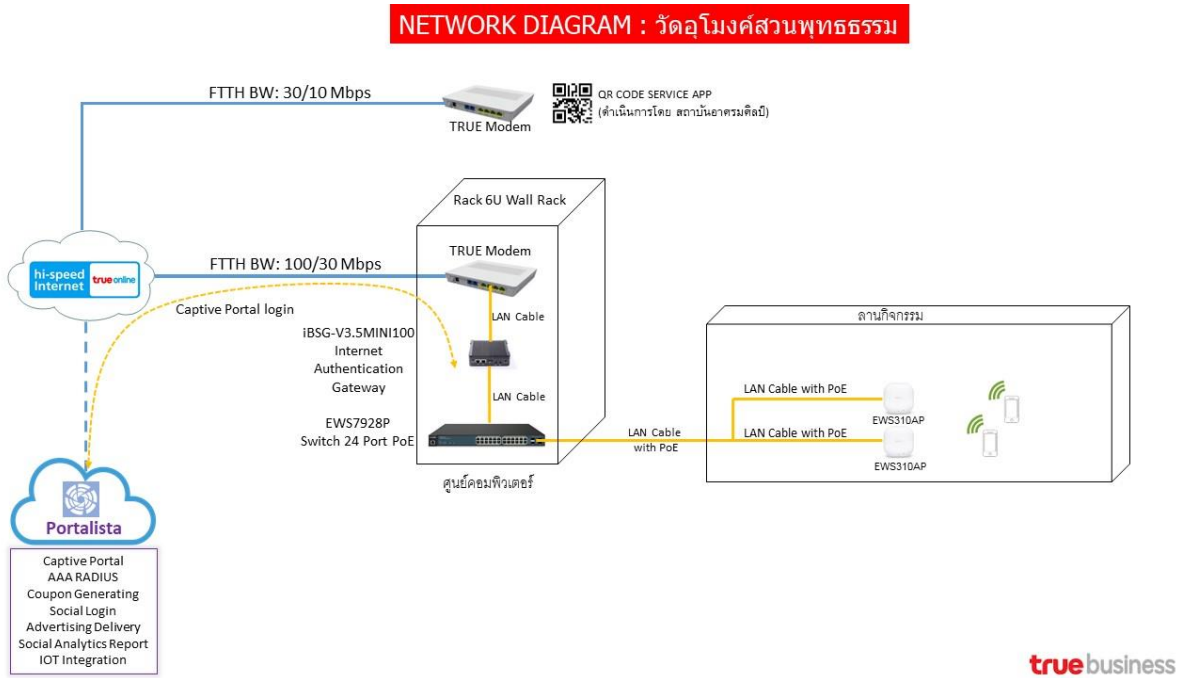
NETWORK DIAGRAM : วัดอุโมงค์สวนพุทธธรรม

FTTH BW: 30/10 Mbps

TRUE Modem

QR CODE SERVICE APP
(ดำเนินการโดย สถาบันอาศรมศิลป์)

Rack 6U Wall Rack

TRUE Modem

hi-speed Internet trueonline

FTTH BW: 100/30 Mbps

Captive Portal login

LAN Cable

iBSG-V3.5MINI100
Internet
Authentication
Gateway

LAN Cable

EWS7928P
Switch 24 Port PoE

ศูนย์คอมพิวเตอร์

ลานกิจกรรม

LAN Cable with PoE

EWS310AP

LAN Cable with PoE

EWS310AP

LAN Cable
with PoE

Portalista

Captive Portal
AAA RADIUS
Coupon Generating
Social Login
Advertising Delivery
Social Analytics Report
IOT Integration

truebusiness